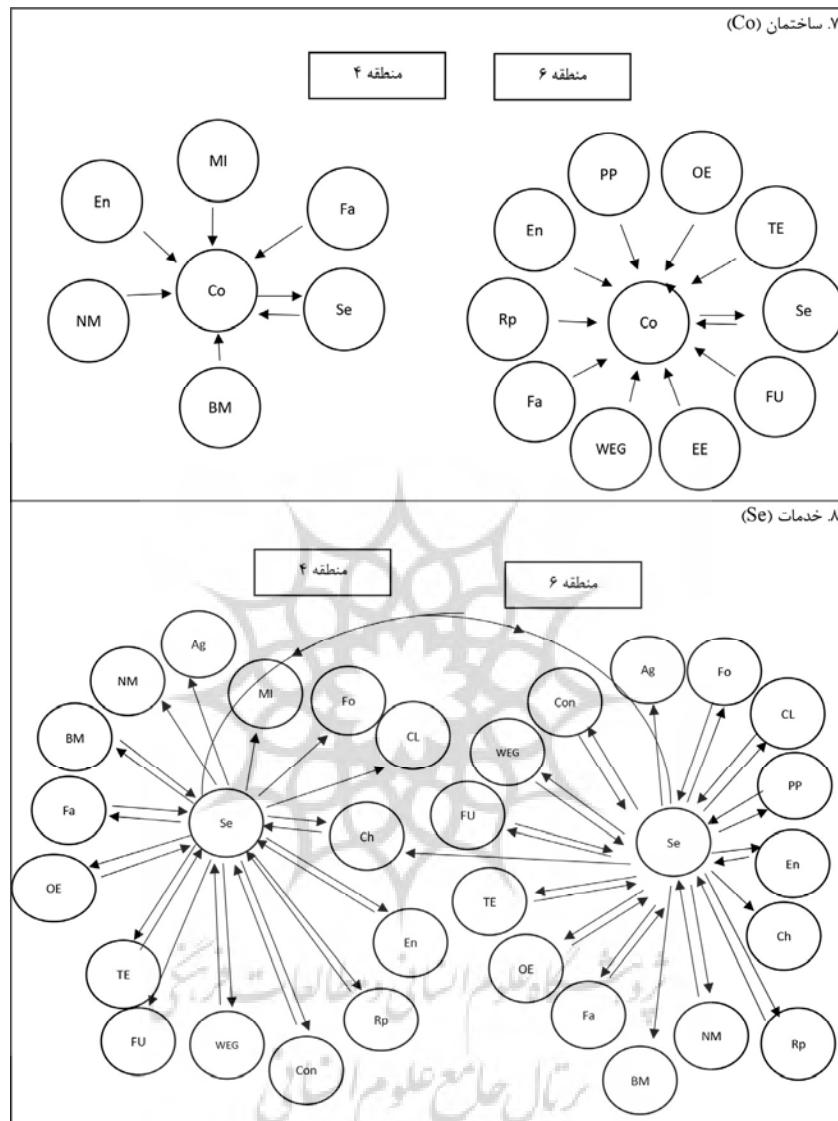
۷. ساختمان (Co)

منطقه ۴

منطقه ۶

MI
En
Fa
Co
NM
Se
BM

PP
OE
En
TE
Rp
Co
Se
Fa
FU
WEG
EE

۸. خدمات (Se)

منطقه ۴

منطقه ۶

Ag
NM
MI
Fo
BM
CL
Fa
Se
Ch
OE
En
TE
Rp
FU
WEG
Con

Con
Ag
Fo
CL
WEG
PP
FU
Se
En
TE
Ch
OE
Fa
NM
Rp
BM